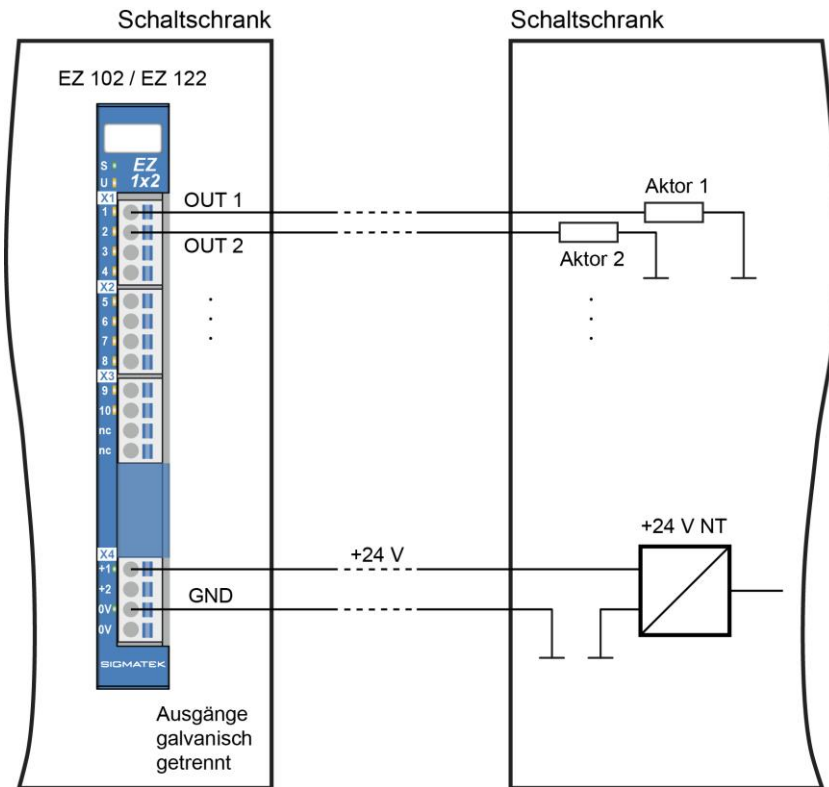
Schaltschrank

Schaltschrank

EZ 102 / EZ 122

S
U
EZ
1x2
X1
1
2
3
4
X2
5
6
7
8
X3
9
10
nc
nc
X4
+1
+2
0V
0V
SIGMATEK

OUT 1

OUT 2

Aktor 1

Aktor 2

+24 V

GND

+24 V NT

Ausgänge galvanisch getrennt